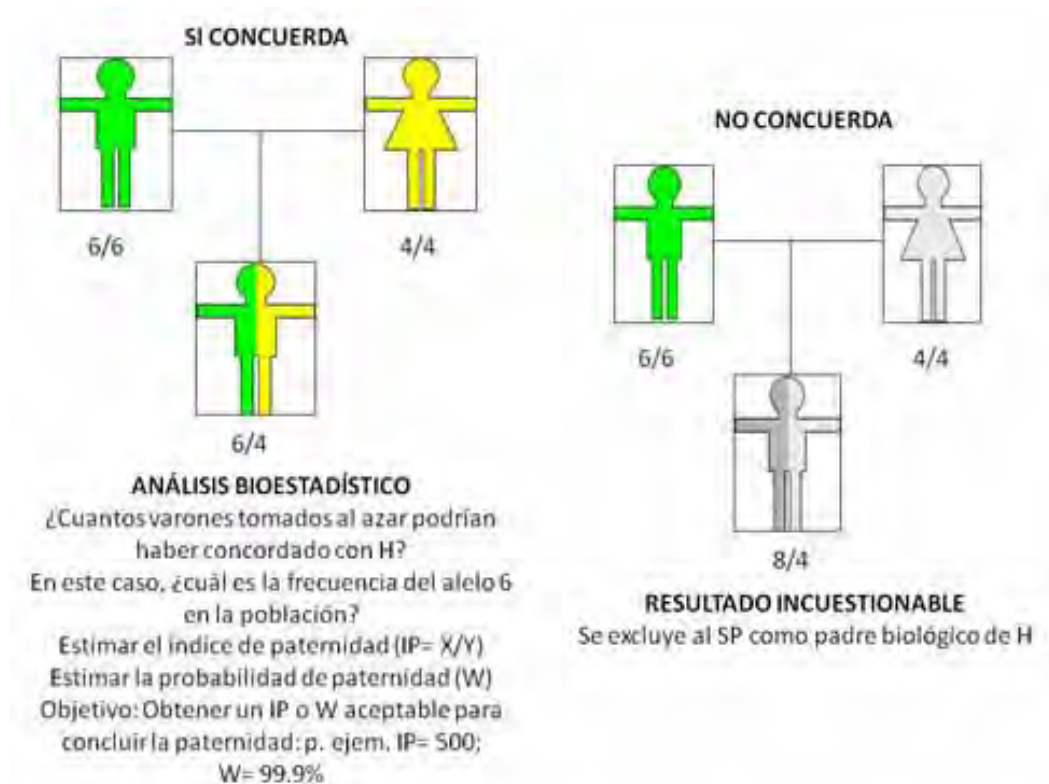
SI CONCUERDA

6/6

4/4

6/4

ANÁLISIS BIOESTADÍSTICO
¿Cuantos varones tomados al azar podrían haber concordado con H?
En este caso, ¿cuál es la frecuencia del alelo 6 en la población?
Estimar el índice de paternidad (IP= X/Y)
Estimar la probabilidad de paternidad (W)
Objetivo: Obtener un IP o W aceptable para concluir la paternidad: p. ejem. IP= 500; W= 99.9%

NO CONCUERDA

6/6

4/4

8/4

RESULTADO INCUESTIONABLE
Se excluye al SP como padre biológico de H